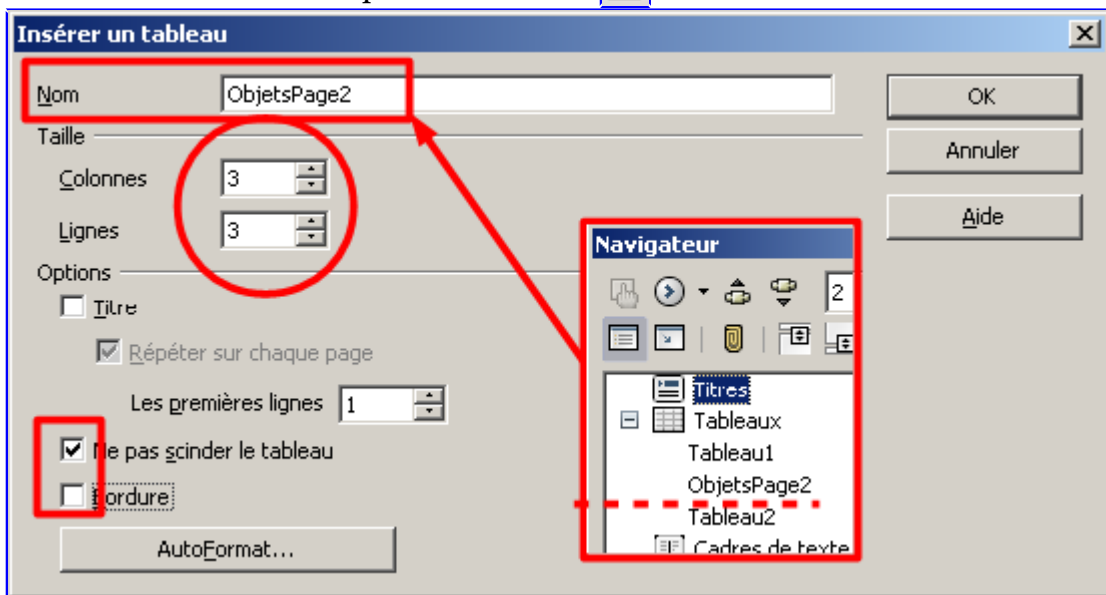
Insérer un tableau

Nom ObjetsPage2

OK

Annuler

Aide

Taille

Colonnes 3

Lignes 3

Options

Titre

Répéter sur chaque page

Les premières lignes 1

Ne pas scinder le tableau

Bordure

AutoFormat...

Navigateur

2

Titres

Tableaux

Tableau1

ObjetsPage2

Tableau2

Cadres de texte